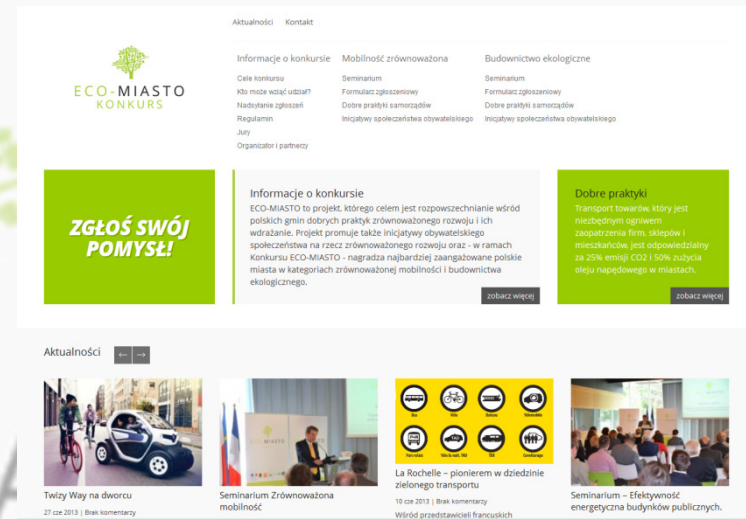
Aktualności Kontakt

ECO-MIASTO
KONKURS

Informacje o konkursie
Cele konkursu
Kto może wziąć udział?
Nadsyłanie zgłoszeń
Regulamin
Jury
Organizator i partnerzy

Mobilność zrównoważona
Seminarium
Formularz zgłoszeniowy
Dobre praktyki samorządów
Inicjatywy społeczeństwa obywatelskiego

Budownictwo ekologiczne
Seminarium
Formularz zgłoszeniowy
Dobre praktyki samorządów
Inicjatywy społeczeństwa obywatelskiego

ZGŁOŚ SWÓJ POMYSŁ!

Informacje o konkursie
ECO-MIASTO to projekt, którego celem jest rozpowszechnianie wśród polskich gmin dobrych praktyk zrównoważonego rozwoju i ich wdrażanie. Projekt promuje także inicjatywy obywatelskiego społeczeństwa na rzecz zrównoważonego rozwoju oraz - w ramach Konkursu ECO-MIASTO - nagradza najbardziej zaangażowane polskie miasta w kategoriach zrównoważonej mobilności i budownictwa ekologicznego.
zobacz więcej

Dobre praktyki
Transport towarów, który jest niezbędnym ogniwem zaopatrzenia firm, sklepów i mieszkańców, jest odpowiedzialny za 25% emisji CO2 i 50% zużycia oleju napędowego w miastach.
zobacz więcej

Aktualności

Twizy Way na dworcu
27 cze 2013 | Brak komentarzy

Seminarium Zrównoważona mobilność

La Rochelle – pionierem w dziedzinie zielonego transportu
10 cze 2013 | Brak komentarzy
Wśród przedstawicieli francuskich

Seminarium – Efektywność energetyczna budynków publicznych.